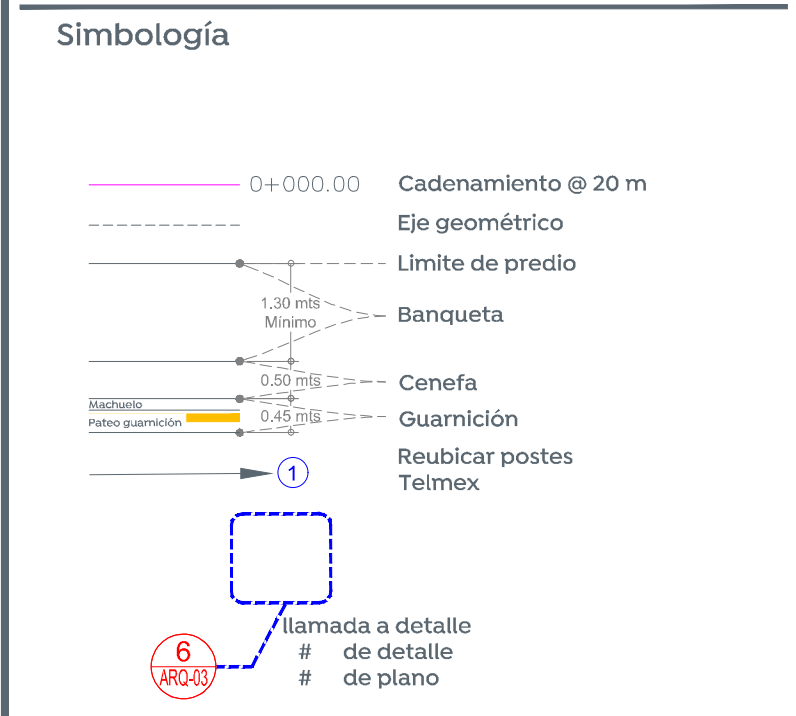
Simbología

0+000.00 Cadenamiento @ 20 m

Eje geométrico

Limite de predio

1.30 mts
Mínimo

Banqueta

0.50 mts

Cenefa

Machuelo

Pateo guamición

0.45 mts

Guarnición

1

Reubicar postes Telmex

6
ARQ-03

llamada a detalle
# de detalle
# de plano